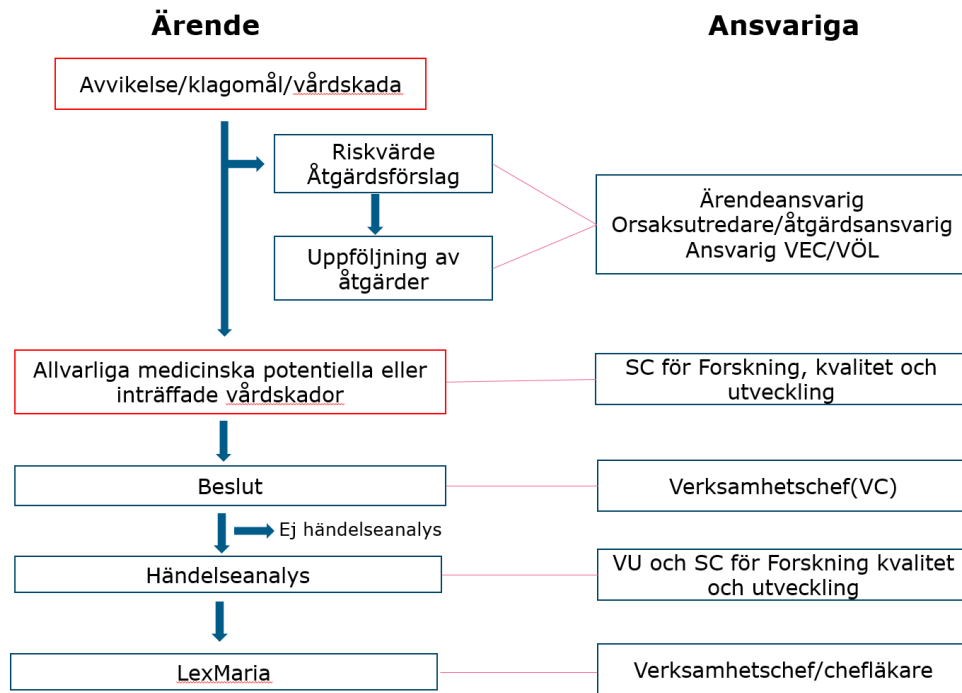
Ärende

Ansvariga

Avvikelse/klagomål/vårdskada

Riskvärde
Åtgärdsförslag

Uppföljning av åtgärder

Ärendeansvarig
Orsaksutredare/åtgärdsansvarig
Ansvarig VEC/VÖL

Allvarliga medicinska potentiella eller inträffade vårdskador

SC för Forskning, kvalitet och utveckling

Beslut

Verksamhetschef(VC)

Ej händelseanalys

Händelseanalys

VU och SC för Forskning kvalitet och utveckling

LexMaria

Verksamhetschef/chefläkare